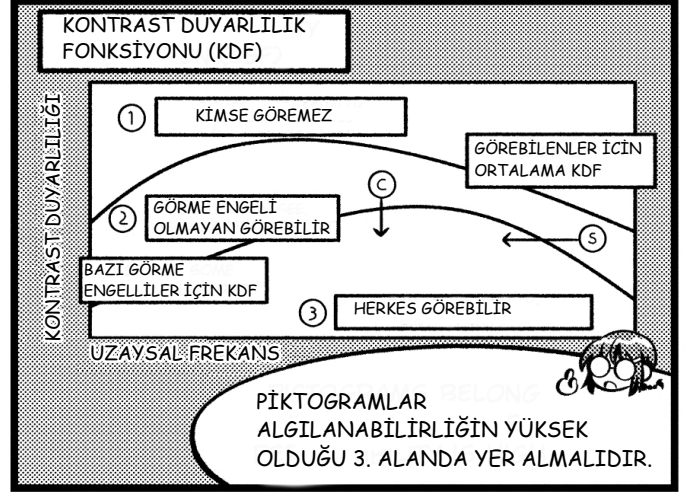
KONTRAST DUYARLILIK FONKSİYONU (KDF)

KONTRAST DUYARLILIĞI

1 KİMSE GÖREMEZ

GÖREBİLENLER İÇİN ORTALAMA KDF

C

2 GÖRME ENGELİ OLMAYAN GÖREBİLİR

S

BAZI GÖRME ENGELLİLER İÇİN KDF

3 HERKES GÖREBİLİR

UZAYSAL FREKANS

PİKTOGRAMLAR ALGILANABİLİRLİĞİN YÜKSEK OLDUĞU 3. ALANDA YER ALMALIDIR.